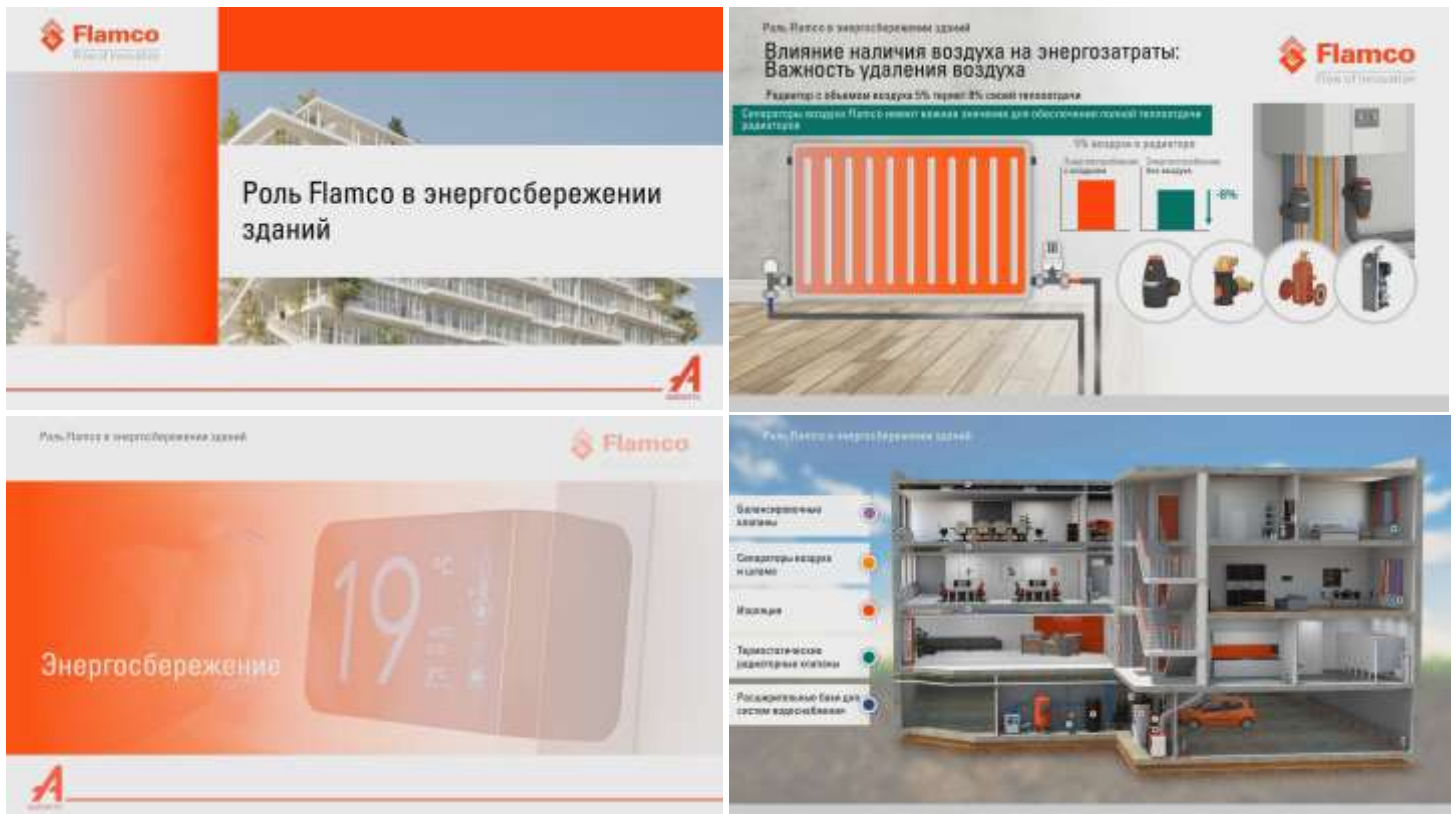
Flamco
Flow of innovation

Роль Flamco в энергосбережении зданий

Роль Flamco в энергосбережении зданий

Влияние наличия воздуха на энергозатраты: Важность удаления воздуха

Flamco
Flow of innovation

Радиатор с объемом воздуха 5% теряет 8% своей теплоотдачи

Сепараторы воздуха Flamco имеют важное значение для обеспечения полной теплоотдачи радиатора

5% воздуха в радиаторе

Энергопотребление с воздухом

Энергопотребление без воздуха

-8%

Роль Flamco в энергосбережении зданий

Flamco

19 °C

Энергосбережение

Роль Flamco в энергосбережении зданий

Балансировочные клапаны

Сепараторы воздуха и шлама

Изоляция

Термостатические радиаторные клапаны

Расширительные баки для систем водоснабжения